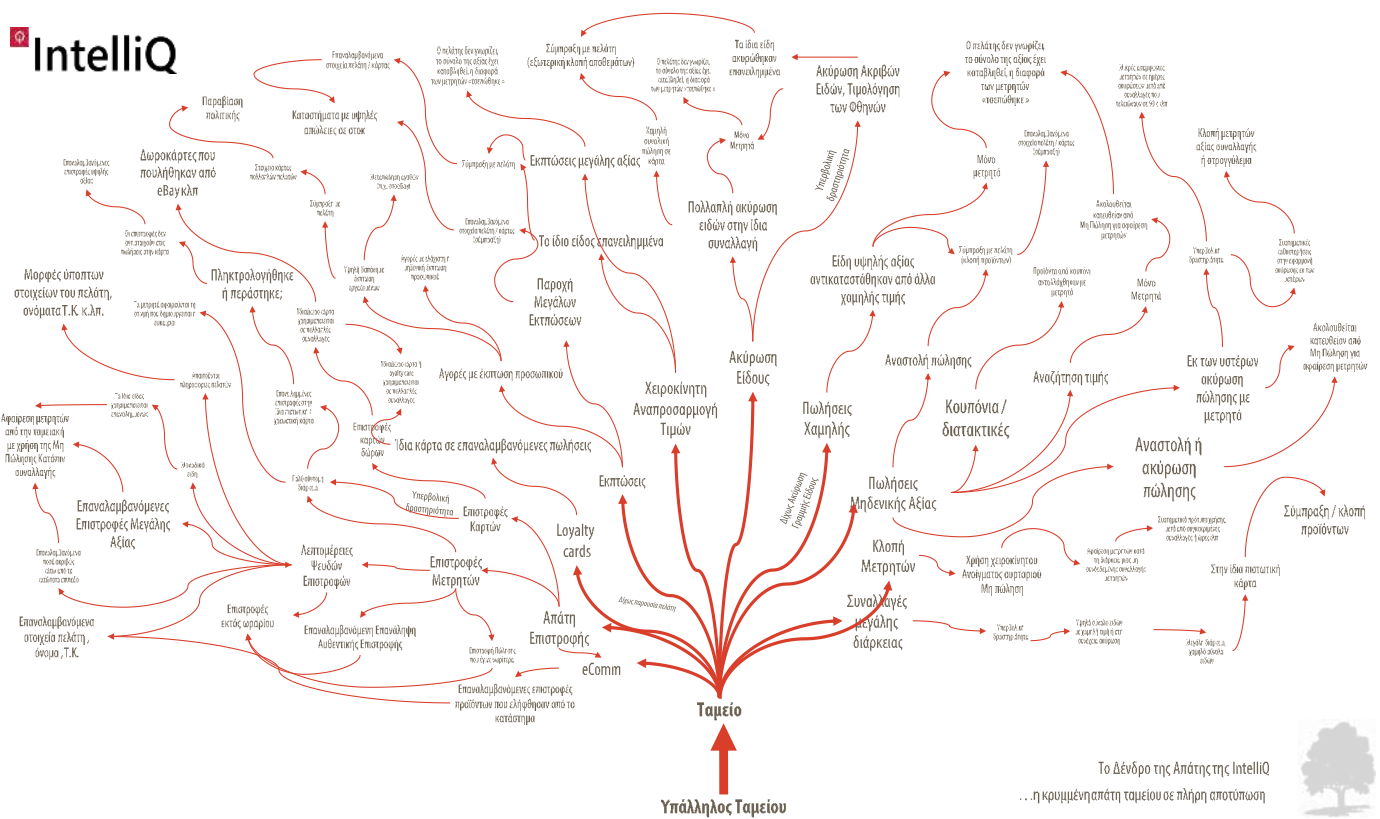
IntelliQ

Ταμείο

Υπάλληλος Ταμείου

Το Δένδρο της Απάτης της IntelliQ
. . .η κρυμμένη απάτη ταμείου σε πλήρη αποτύπωση

Απάτη Επιστροφής

eComm

Loyalty cards

Εκπτώσεις

Χειροκίνητη Αναπροσαρμογή Τιμών

Ακύρωση Είδους

Πωλήσεις Χαμηλής

Πωλήσεις Μηδενικής Αξίας

Κλοπή Μετρητών

Συναλλαγές μεγάλης διάρκειας

Δίχως παρουσία πελάτη

Δίχως Ακύρωση Γραμμής Είδους

Υπερβολική δραστηριότητα

Επιστροφές Μετρητών

Επιστροφές Καρτών

Λεπτομέρειες Ψευδών Επιστροφών

Επαναλαμβανόμενες Επιστροφές Μεγάλης Αξίας

Επαναλαμβανόμενα στοιχεία πελάτη , όνομα , Τ.Κ.

Επιστροφές εκτός ωραρίου

Επαναλαμβανόμενη Επανάληψη Αυθεντικής Επιστροφής

Επαναλαμβανόμενες επιστροφές προϊόντων που ελήφθησαν από το κατάστημα

Επιστροφή Πολύ αργά πολύ νωρίς ως ωράριο

Αφαίρεση μετρητών από την ταμειακή με χρήση της Μη Πώλησης Κατόπιν συναλλαγής

Μορφές ύποπτων στοιχείων του πελάτη, ονόματα Τ.Κ. κ.λπ.

Πληκτρολογήθηκε ή περάστηκε;

Δωροκάρτες που πουλήθηκαν από eBay κλπ

Παραβίαση πολιτικής

Καταστήματα με υψηλές απώλειες σε στοκ

Επαναλαμβανόμενα στοιχεία πελάτη / κάρτας

Σύμπραξη με πελάτη (εξωτερική κλοπή αποθεμάτων)

Σύμπραξη με πελάτη

Εκπτώσεις μεγάλης αξίας

Το ίδιο είδος επανειλημμένα

Παροχή Μεγάλων Εκπτώσεων

Αγορές με έκπτωση προσωπικού

Ίδια κάρτα σε επαναλαμβανόμενες πωλήσεις

Επιστροφές καρτών δώρων

Πολλαπλή ακύρωση ειδών στην ίδια συναλλαγή

Μόνο Μετρητά

Τα ίδια είδη ακυρώθηκαν επανειλημμένα

Ακύρωση Ακριβών Ειδών, Τιμολόγηση των Φθηνών

Υπερβολική δραστηριότητα

Ο πελάτης δεν γνωρίζει το σύνολο της αξίας έχει καταβληθεί, η διαφορά των μετρητών «τσεπώθηκε»

Χαμηλή συνολική πώληση σε κάρτα

Είδη υψηλής αξίας αντικαταστάθηκαν από άλλα χαμηλής τιμής

Σύμπραξη με πελάτη (κλοπή προϊόντων)

Μόνο μετρητά

Επαναλαμβανόμενα στοιχεία πελάτη / κάρτας (σύμπραξη)

Αναστολή πώλησης

Κουπόνια / διατακτικές

Προϊόντα από κουπόνι αντικαταστάθηκαν με μετρητά

Αναζήτηση τιμής

Μόνο Μετρητά

Ακολουθείται κατευθείαν από Μη Πώληση για αφαίρεση μετρητών

Κλοπή μετρητών αξίας συναλλαγής ή στρογγύλεμα

Υπερβολική δραστηριότητα

Εκ των υστέρων ακύρωση πώλησης με μετρητό

Ακολουθείται κατευθείαν από Μη Πώληση για αφαίρεση μετρητών

Αναστολή ή ακύρωση πώλησης

Σύμπραξη / κλοπή προϊόντων

Στην ίδια πιστωτική κάρτα

Χρήση χειροκίνητου Ανοίγματος συρταριού Μη πώληση

Υπερβολική δραστηριότητα

Υψηλό σύνολο ειδών με χαμηλή τιμή στις συνήθεις αγορές

Αγορές ίδιας κτλ. χαμηλό σύνολο ειδών

Αφαίρεση μετρητών κατά τη διάρκεια μιας μη ολοκληρωμένης συναλλαγής μετρητών

Συστηματική προτεραιότητα μετά από ολοκληρωμένες συναλλαγές ή ώρες αιχμής

Γυαλόχαρτα, ή ίδια τ.ο.

Υπερβολική δραστηριότητα

Ατομικό είδος

Επαναλαμβανόμενες πληροφορίες πελατών

Το ίδιο είδος χρησιμοποιείται επανειλημμένα

Επαναλαμβανόμενα ποσά αγορών ίδιων από το ίδιο κατάστημα

Επαναλαμβανόμενες επιστροφές υψηλής αξίας

Οι επιστροφές δεν ανταποκρίνονται στις πωλήσεις στην κάρτα

Τα μετρητά αφαιρούνται τη στιγμή της δημιουργίας του δώρου

Επαναλαμβανόμενες επιστροφές στην ίδια πιστωτική / χρεωστική κάρτα

Πληρώθηκε κάρτα χρησιμοποιείται σε πολλαπλές συναλλαγές

Πληρώθηκε κάρτα ή ίδια κάρτα χρησιμοποιείται σε πολλαπλές συναλλαγές

Υψηλή δαπάνη με έκπτωση ερευνών αξίας

Αγορές με υψηλή έκπτωση ατομικής έκπτωσης προσωπικού

Επαναλαμβανόμενα στοιχεία πελάτη / κάρτας (σύμπραξη)

Σύμπραξη με πελάτη

Στοιχεία κάρτας πελατών τελικών

Καταχώρηση μετάδοσης στις επιστροφές

Ο πελάτης δεν γνωρίζει το σύνολο της αξίας έχει καταβληθεί, η διαφορά των μετρητών «τσεπώθηκε»

Οι κρυφές καταχωρήσεις μετρητών σε ημέρες ανοίγματος μετά από συναλλαγές τελικών ωρών